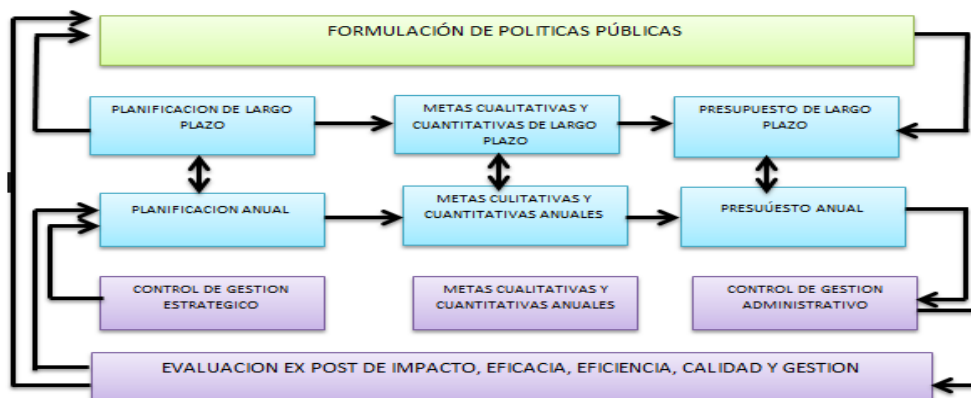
FORMULACIÓN DE POLITICAS PÚBLICAS

PLANIFICACION DE LARGO PLAZO

METAS CUALITATIVAS Y CUANTITATIVAS DE LARGO PLAZO

PRESUPUESTO DE LARGO PLAZO

PLANIFICACION ANUAL

METAS CULITATIVAS Y CUANTITATIVAS ANUALES

PRESUÚESTO ANUAL

CONTROL DE GESTION ESTRATEGICO

METAS CUALITATIVAS Y CUANTITATIVAS ANUALES

CONTROL DE GESTION ADMINISTRATIVO

EVALUACION EX POST DE IMPACTO, EFICACIA, EFICIENCIA, CALIDAD Y GESTION